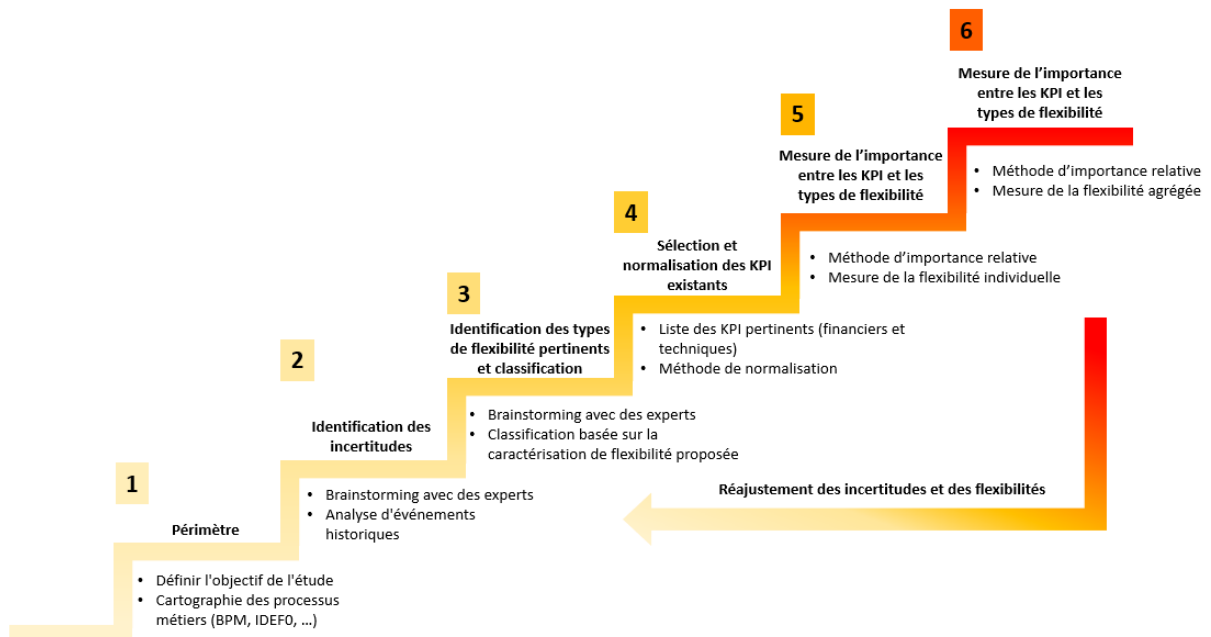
6

Mesure de l'importance entre les KPI et les types de flexibilité

• Méthode d'importance relative
• Mesure de la flexibilité agrégée

5

Mesure de l'importance entre les KPI et les types de flexibilité

• Méthode d'importance relative
• Mesure de la flexibilité individuelle

4

Sélection et normalisation des KPI existants

• Liste des KPI pertinents (financiers et techniques)
• Méthode de normalisation

3

Identification des types de flexibilité pertinents et classification

• Brainstorming avec des experts
• Classification basée sur la caractérisation de flexibilité proposée

2

Identification des incertitudes

• Brainstorming avec des experts
• Analyse d'événements historiques

1

Périmètre

• Définir l'objectif de l'étude
• Cartographie des processus métiers (BPM, IDEF0, …)

Réajustement des incertitudes et des flexibilités